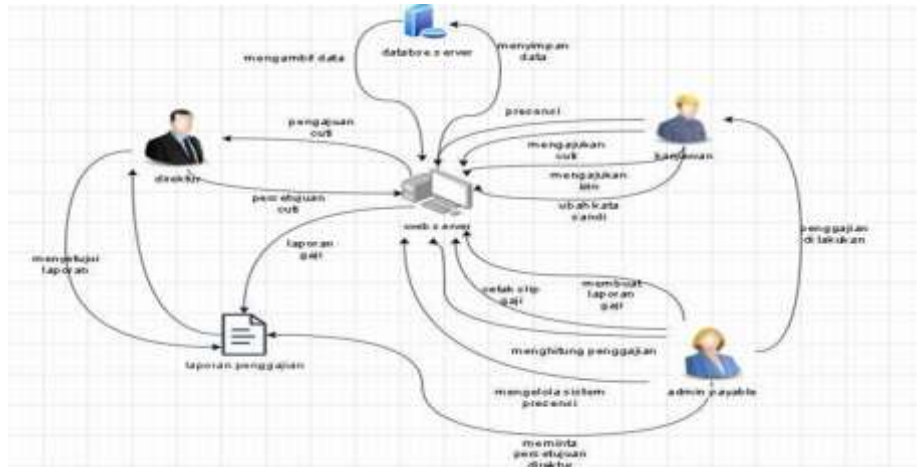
database server

mengambil data

menyimpan data

pengajuan cuti

presensi

direktur

mengajukan cuti

karyawan

mengajukan izin

persetujuan cuti

ubah kata sandi

web server

laporan gaji

penggajian di lakukan

menyetujui laporan

cetak slip gaji

membuat laporan gaji

laporan penggajian

menghitung penggajian

mengelola sistem presensi

admin payable

meminta persetujuan direktur